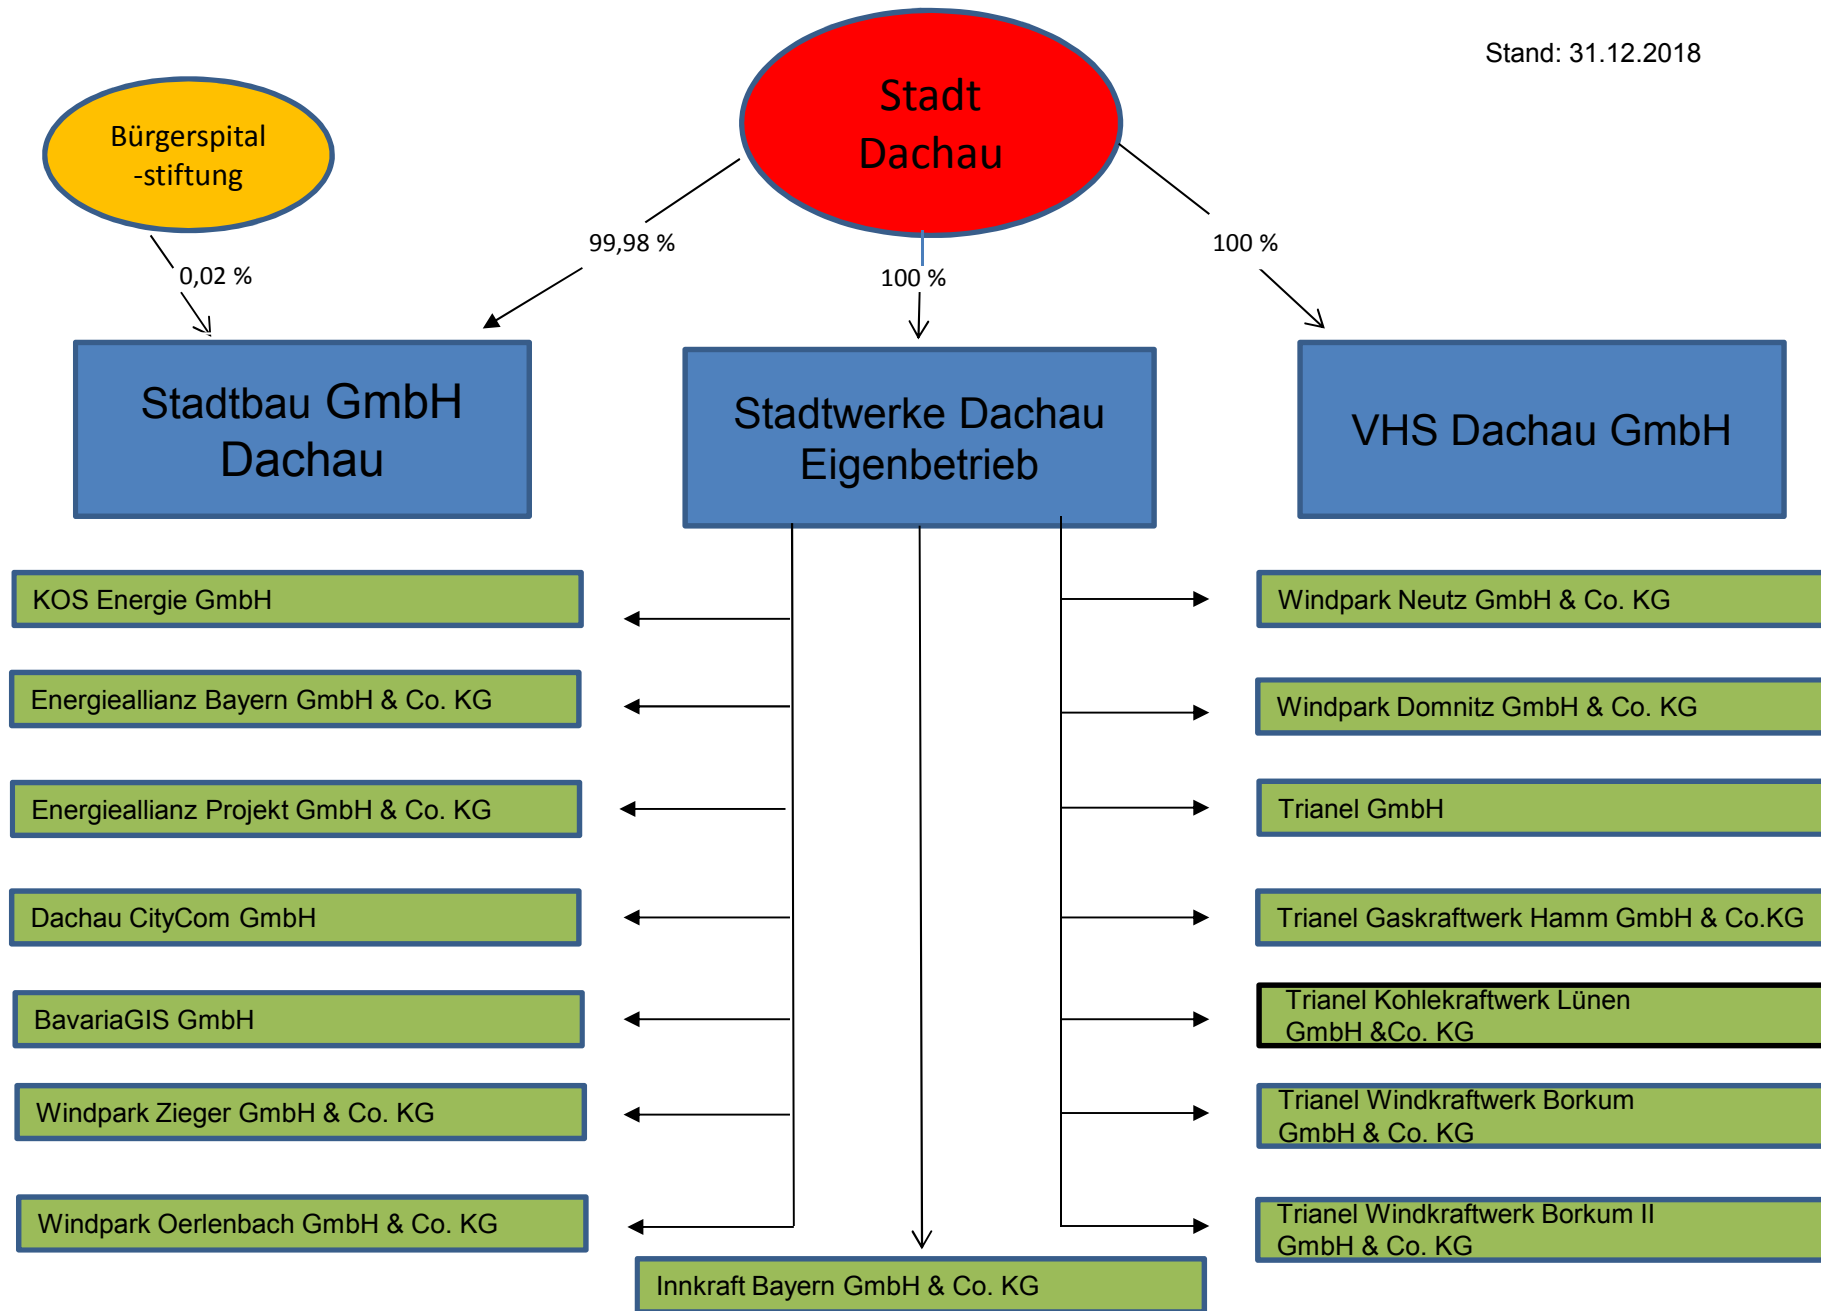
Stand: 31.12.2018

Bürgerspital -stiftung

Stadt Dachau

0,02 %

99,98 %

100 %

100 %

Stadtbau GmbH Dachau

Stadtwerke Dachau Eigenbetrieb

VHS Dachau GmbH

KOS Energie GmbH

Energieallianz Bayern GmbH & Co. KG

Energieallianz Projekt GmbH & Co. KG

Dachau CityCom GmbH

BavariaGIS GmbH

Windpark Zieger GmbH & Co. KG

Windpark Oerlenbach GmbH & Co. KG

Innkraft Bayern GmbH & Co. KG

Windpark Neutz GmbH & Co. KG

Windpark Domnitz GmbH & Co. KG

Trianel GmbH

Trianel Gaskraftwerk Hamm GmbH & Co.KG

Trianel Kohlekraftwerk Lünen GmbH &Co. KG

Trianel Windkraftwerk Borkum GmbH & Co. KG

Trianel Windkraftwerk Borkum II GmbH & Co. KG